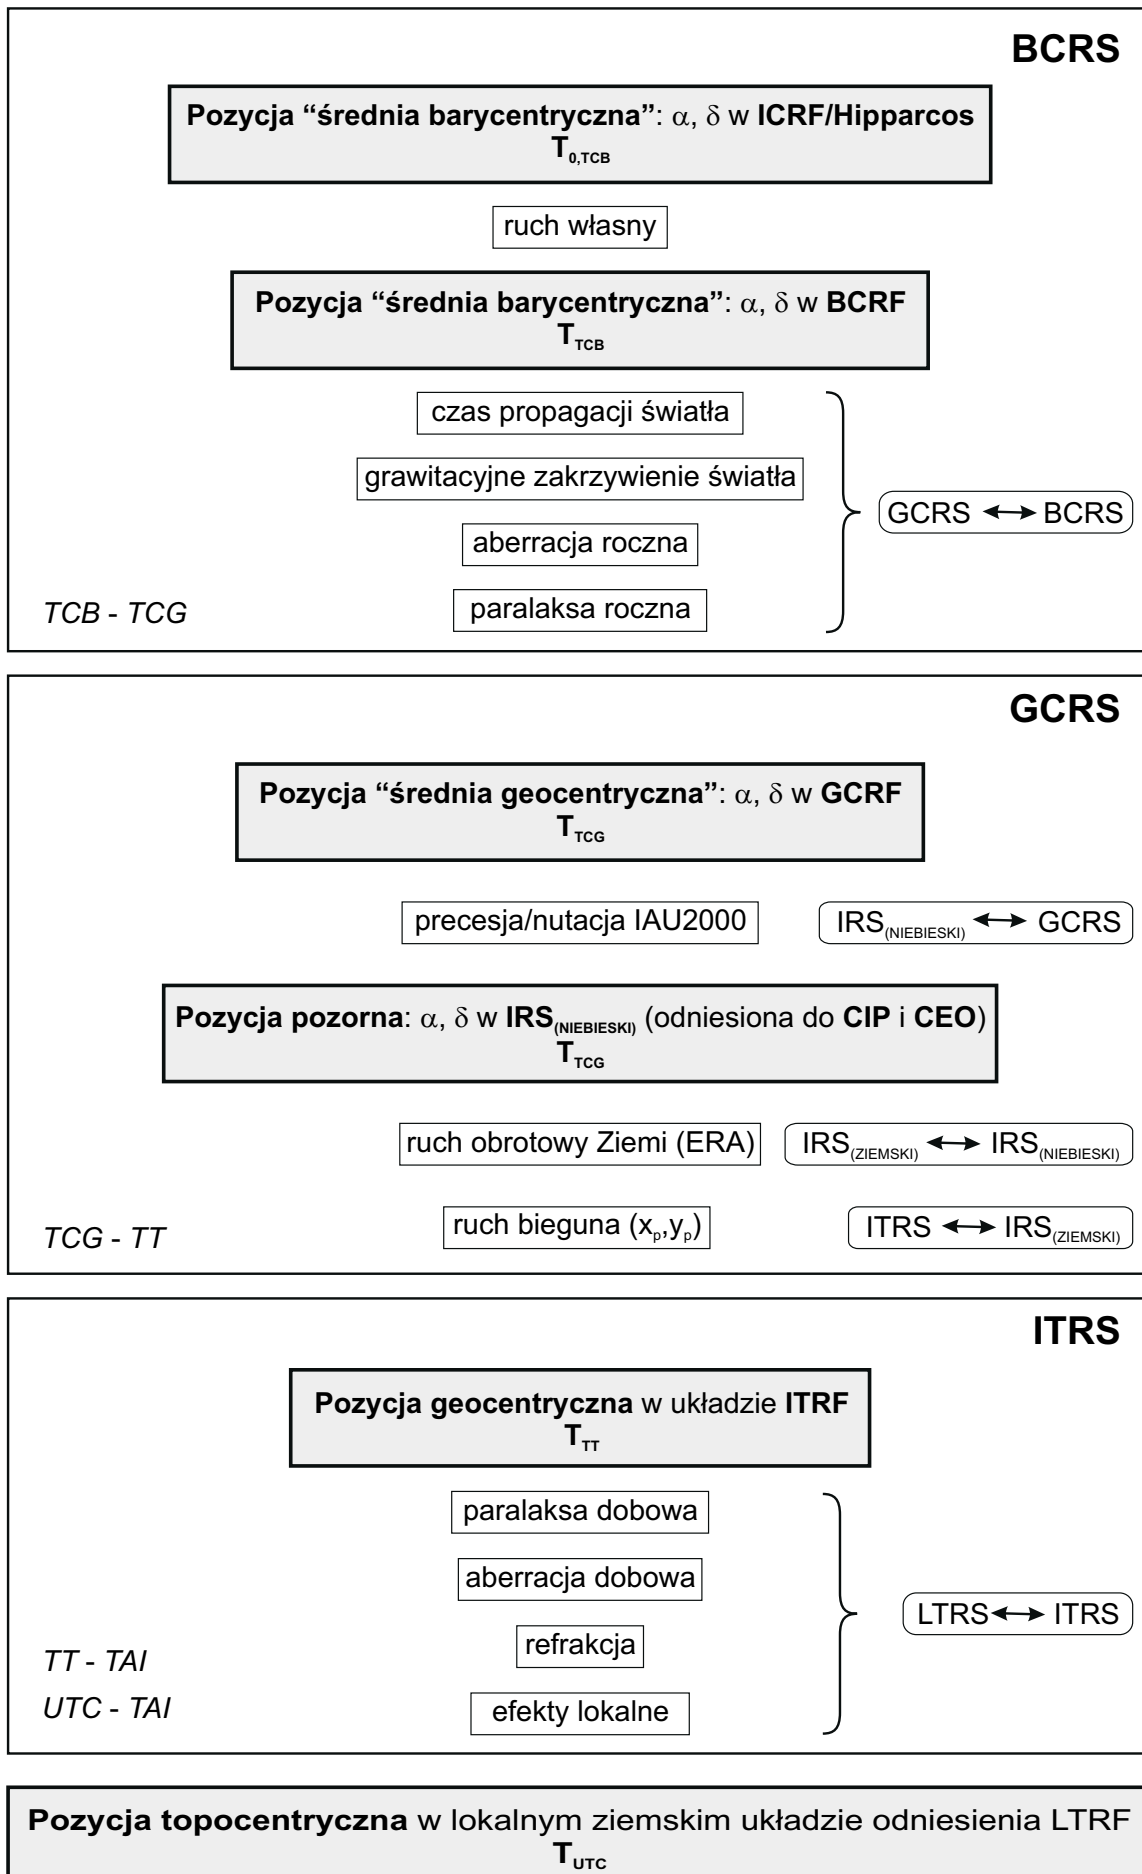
BCRS

Pozycja “średnia barycentryczna”: $\alpha$, $\delta$ w ICRF/Hipparcos
$T_{0,TCB}$

ruch własny

Pozycja “średnia barycentryczna”: $\alpha$, $\delta$ w BCRF
$T_{TCB}$

czas propagacji światła

grawitacyjne zakrzywienie światła

aberracja roczna

paralaksa roczna

GCRS $\leftrightarrow$ BCRS

TCB - TCG

GCRS

Pozycja “średnia geocentryczna”: $\alpha$, $\delta$ w GCRF
$T_{TCG}$

precesja/nutacja IAU2000

$IRS_{(NIEBIESKI)}$ $\leftrightarrow$ GCRS

Pozycja pozorna: $\alpha$, $\delta$ w $IRS_{(NIEBIESKI)}$ (odniesiona do CIP i CEO)
$T_{TCG}$

ruch obrotowy Ziemi (ERA)

$IRS_{(ZIEMSKI)}$ $\leftrightarrow$ $IRS_{(NIEBIESKI)}$

ruch bieguna ($x_p$,$y_p$)

ITRS $\leftrightarrow$ $IRS_{(ZIEMSKI)}$

TCG - TT

ITRS

Pozycja geocentryczna w układzie ITRF
$T_{TT}$

paralaksa dobowa

aberracja dobowa

refrakcja

efekty lokalne

LTRS $\leftrightarrow$ ITRS

TT - TAI

UTC - TAI

Pozycja topocentryczna w lokalnym ziemskim układzie odniesienia LTRF
$T_{UTC}$